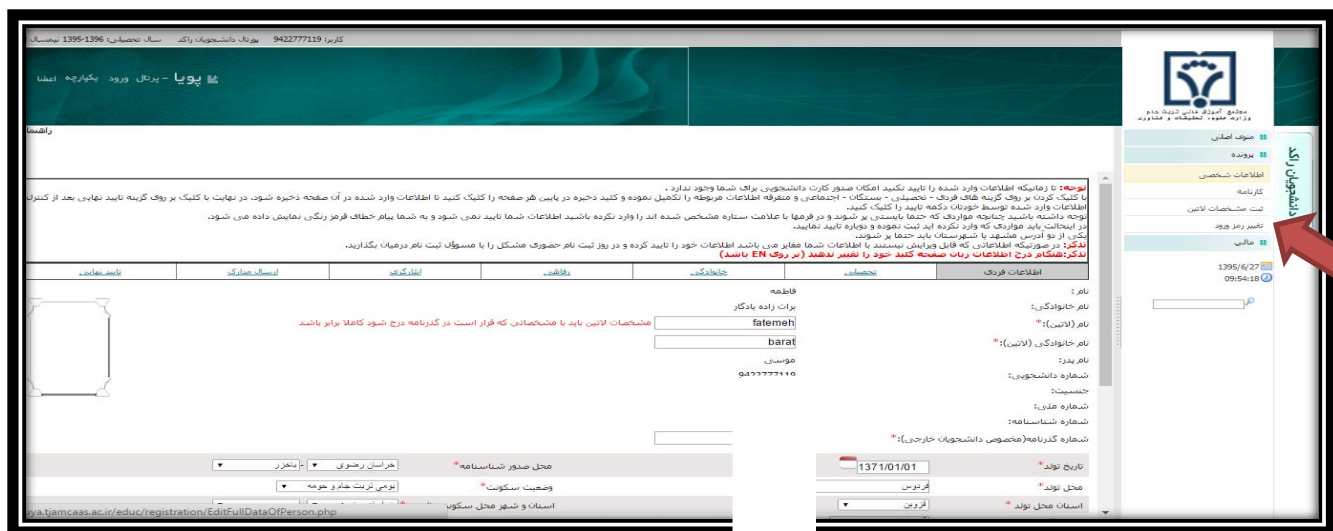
کاربر: 9422777119 پورتال دانشجویان راکد سال تحصیلی: 1396-1395 تابستان

پویا - پرتال ورود یکپارچه اعضا

راهنما

مجتمع آموزش عالی تربت جام
وزارت علوم، تحقیقات و فناوری

دانشجویان راکد

منوی اصلی
پرونده
اطلاعات شخصی
کارنامه
ثبت مشخصات لاتین
تغییر رمز ورود
مالی

1395/6/27
09:54:18

توجه: تا زمانیکه اطلاعات وارد شده را تایید نکنید امکان صدور کارت دانشجویی برای شما وجود ندارد .
با کلیک کردن بر روی گزینه های فردی - تحصیلی - بستگان - اجتماعی و متفرقه اطلاعات مربوطه را تکمیل نموده و کلید ذخیره در پایین هر صفحه را کلیک کنید تا اطلاعات وارد شده در آن صفحه ذخیره شود. در نهایت با کلیک بر روی گزینه تایید نهایی بعد از کنترل اطلاعات وارد شده توسط خودتان دکمه تایید را کلیک کنید.
توجه داشته باشید چنانچه مواردی که حتما بایستی پر شوند و در فرمها با علامت ستاره مشخص شده اند را وارد نکرده باشید اطلاعات شما تایید نمی شود و به شما پیام خطای قرمز رنگی نمایش داده می شود.
در اینحالت باید مواردی که وارد نکرده اید ثبت نموده و دوباره تایید نمایید.
یکی از دو آدرس مشهد یا شهرستان باید حتما پر شوند.
تذکر: در صورتیکه اطلاعاتی که قابل ویرایش نیستند با اطلاعات شما مغایر می باشد اطلاعات خود را تایید کرده و در روز ثبت نام حضوری مشکل را با مسوول ثبت نام درمیان بگذارید.
تذکر:هنگام درج اطلاعات زبان صفحه کلید خود را تغییر ندهید (بر روی EN باشد)

| اطلاعات فردی | تحصیلی | خانوادگی | رفاهی | اجتماعی | ارسال مدارک | تایید نهایی |
|---|---|---|---|---|---|---|

نام: فاطمه
نام خانوادگی: برات زاده یادگار
نام (لاتین):* fatemeh مشخصات لاتین باید با مشخصاتی که قرار است در گذرنامه درج شود کاملا برابر باشد
نام خانوادگی (لاتین):* barat
نام پدر: موسی
شماره دانشجویی: 9422777119
جنسیت:
شماره ملی:
شماره شناسنامه:
شماره گذرنامه(مخصوص دانشجویان خارجی):*
تاریخ تولد* 1371/01/01
محل صدور شناسنامه* خراسان رضوی - باخرز
محل تولد* فردوس
وضعیت سکونت* بومی تربت جام و حومه
استان محل تولد* قزوین
استان و شهر محل سکونت

ya.tjamcaas.ac.ir/educ/registration/EditFullDataOfPerson.php